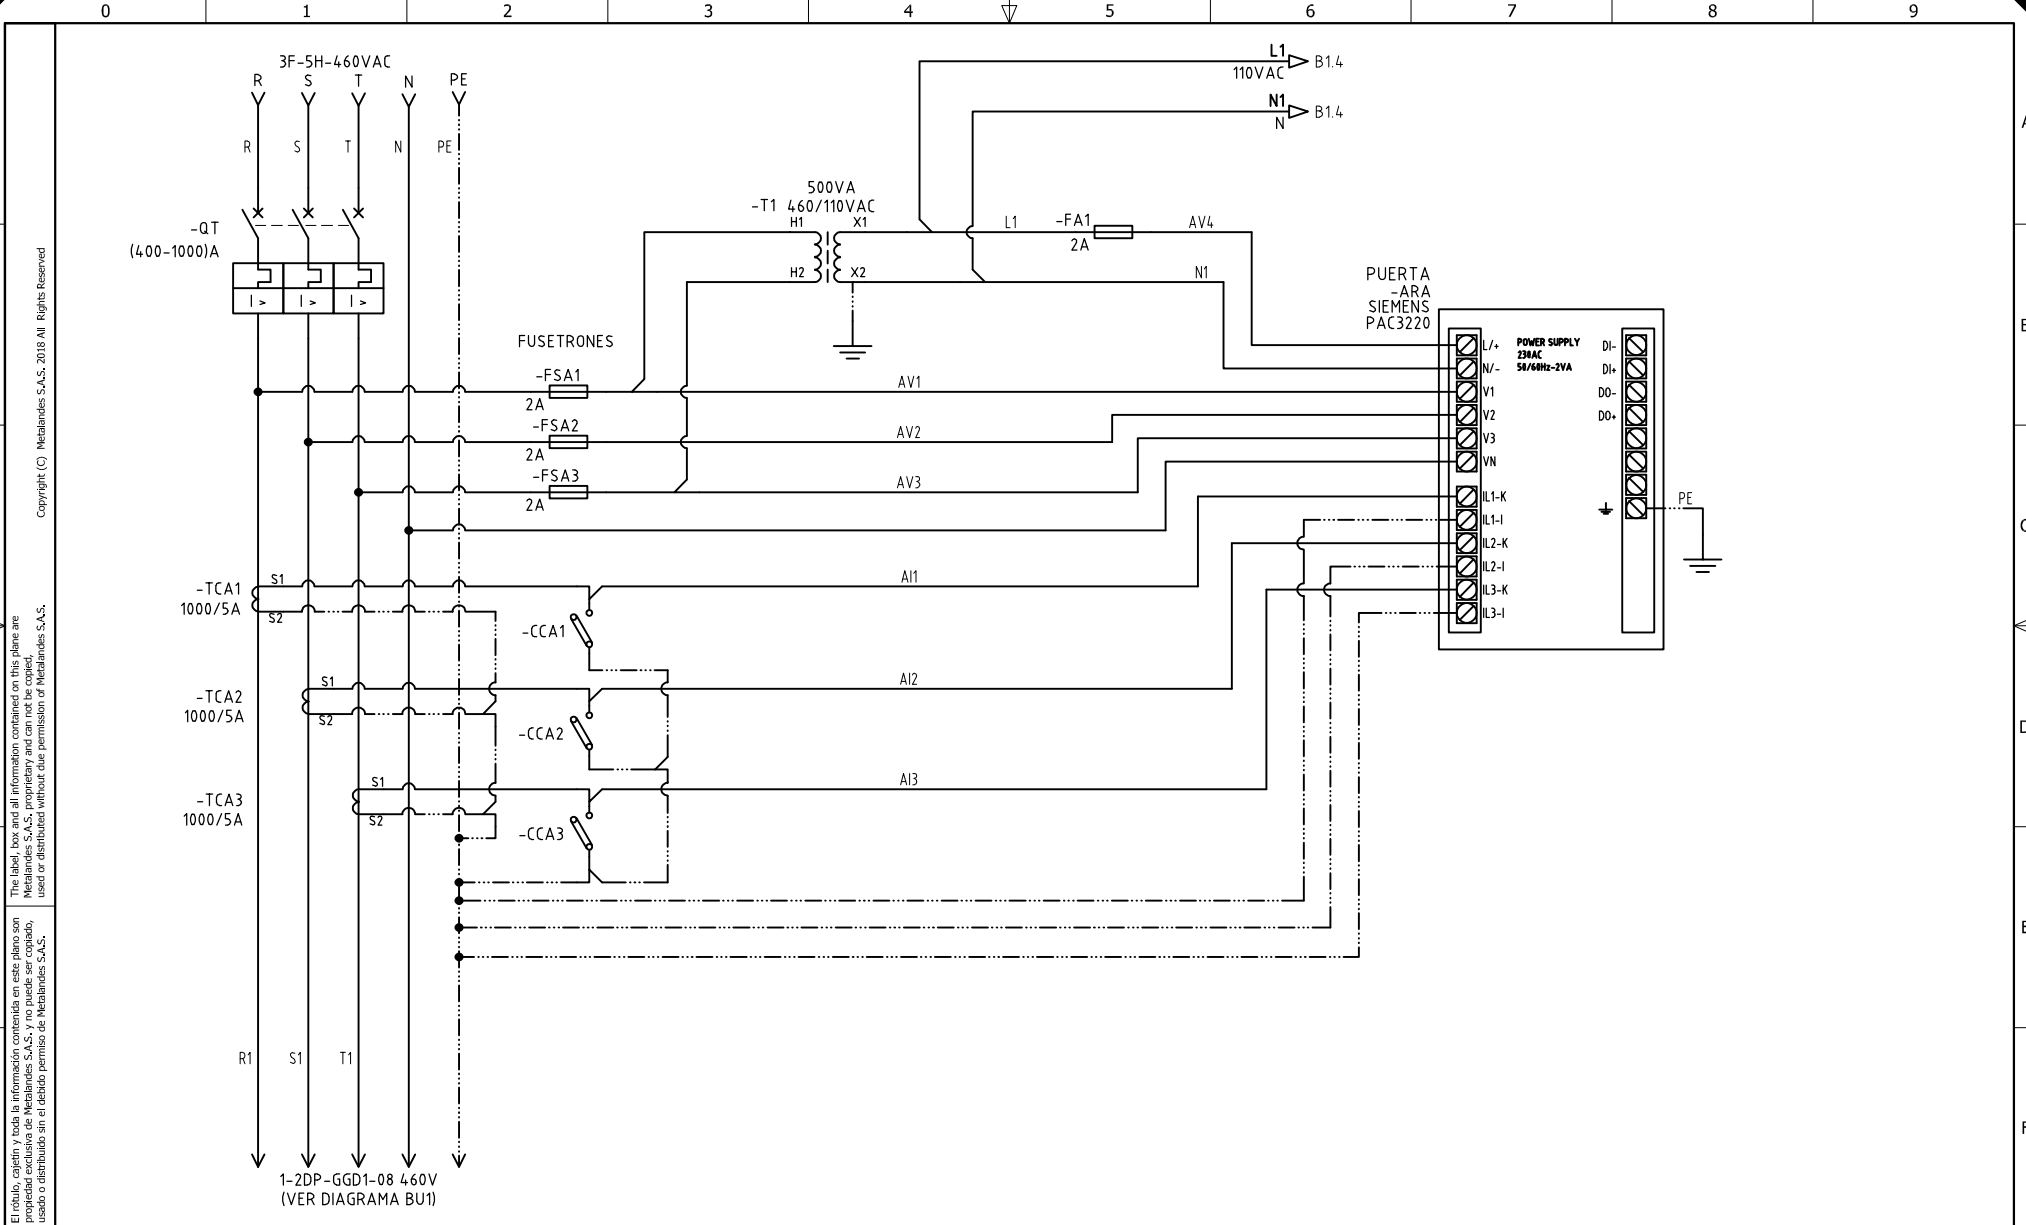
0 1 2 3 4 5 6 7 8 9

3F-5H-460VAC
R S T N PE
R S T N PE

L1 110VAC B1.4
N1 N B1.4

500VA
-T1 460/110VAC
H1 X1
H2 X2

L1 -FA1 2A AV4
N1

-QT
(400-1000)A

PUERTA
-ARA
SIEMENS
PAC3220

FUSETRONES
-FSA1 2A AV1
-FSA2 2A AV2
-FSA3 2A AV3

L/+
N/-
V1
V2
V3
VN
IL1-K
IL1-l
IL2-K
IL2-l
IL3-K
IL3-l

POWER SUPPLY
230AC
50/60Hz-2VA

DI-
DI+
DO-
DO+

PE

-TCA1 1000/5A S1 S2
AI1
-CCA1
-TCA2 1000/5A S1 S2
AI2
-CCA2
-TCA3 1000/5A S1 S2
AI3
-CCA3

R1 S1 T1

1-2DP-GGD1-08 460V
(VER DIAGRAMA BU1)

Copyright (C) Metalandes S.A.S. 2018 All Rights Reserved

The label, box and all information contained on this plane are Metalandes S.A.S. proprietary and can not be copied, used or distributed without due permission of Metalandes S.A.S.

El rótulo, cajetín y toda la información contenida en este plano son propiedad exclusiva de Metalandes S.A.S. y no puede ser copiado, usado o distribuido sin el debido permiso de Metalandes S.A.S.

A B C D E F